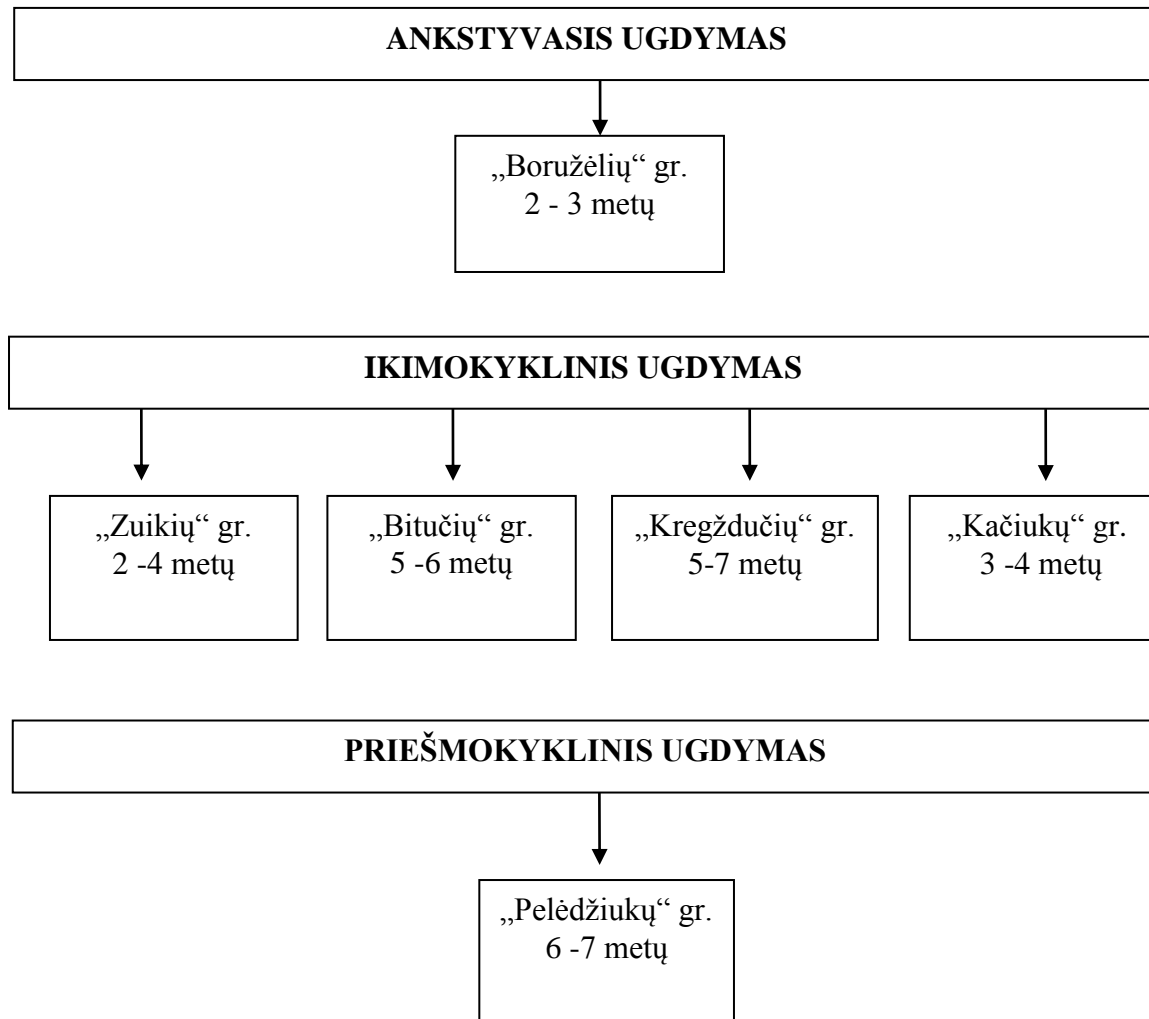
ANKSTYVASIS UGDYMAS

„Boružėlių“ gr.
2 - 3 metų

IKIMOKYKLINIS UGDYMAS

„Zuikių“ gr.
2 -4 metų

„Bitučių“ gr.
5 -6 metų

„Kregždučių“ gr.
5-7 metų

„Kačiukų“ gr.
3 -4 metų

PRIEŠMOKYKLINIS UGDYMAS

„Pelėdžiukų“ gr.
6 -7 metų